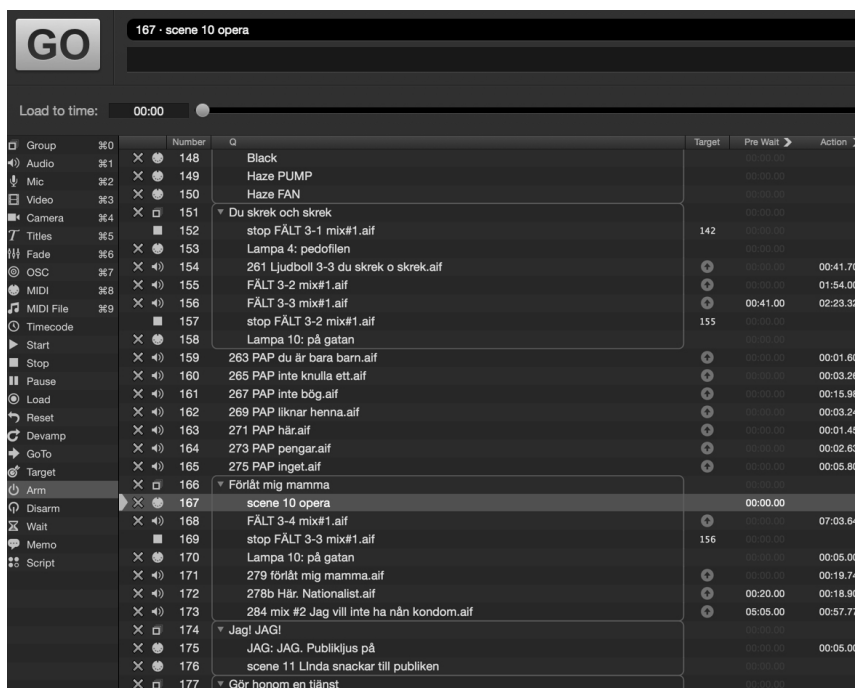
GO

167 · scene 10 opera

Load to time: 00:00

Group ⌘0
Audio ⌘1
Mic ⌘2
Video ⌘3
Camera ⌘4
Titles ⌘5
Fade ⌘6
OSC ⌘7
MIDI ⌘8
MIDI File ⌘9
Timecode
Start
Stop
Pause
Load
Reset
Devamp
GoTo
Target
Arm
Disarm
Wait
Memo
Script

| Number | Q | Target | Pre Wait | Action |
|---|---|---|---|---|
| 148 | Black | | 00:00.00 | |
| 149 | Haze PUMP | | 00:00.00 | |
| 150 | Haze FAN | | 00:00.00 | |
| 151 | Du skrek och skrek | | 00:00.00 | |
| 152 | stop FÄLT 3-1 mix#1.aif | 142 | 00:00.00 | |
| 153 | Lampa 4: pedofilen | | 00:00.00 | |
| 154 | 261 Ljudboll 3-3 du skrek o skrek.aif | | 00:00.00 | 00:41.70 |
| 155 | FÄLT 3-2 mix#1.aif | | 00:00.00 | 01:54.00 |
| 156 | FÄLT 3-3 mix#1.aif | | 00:41.00 | 02:23.32 |
| 157 | stop FÄLT 3-2 mix#1.aif | 155 | 00:00.00 | |
| 158 | Lampa 10: på gatan | | 00:00.00 | |
| 159 | 263 PAP du är bara barn.aif | | 00:00.00 | 00:01.60 |
| 160 | 265 PAP inte knulla ett.aif | | 00:00.00 | 00:03.26 |
| 161 | 267 PAP inte bög.aif | | 00:00.00 | 00:15.98 |
| 162 | 269 PAP liknar henna.aif | | 00:00.00 | 00:03.24 |
| 163 | 271 PAP här.aif | | 00:00.00 | 00:01.45 |
| 164 | 273 PAP pengar.aif | | 00:00.00 | 00:02.62 |
| 165 | 275 PAP inget.aif | | 00:00.00 | 00:05.80 |
| 166 | Förlåt mig mamma | | 00:00.00 | |
| 167 | scene 10 opera | | 00:00.00 | |
| 168 | FÄLT 3-4 mix#1.aif | | 00:00.00 | 07:03.64 |
| 169 | stop FÄLT 3-3 mix#1.aif | 156 | 00:00.00 | |
| 170 | Lampa 10: på gatan | | 00:00.00 | 00:05.00 |
| 171 | 279 förlåt mig mamma.aif | | 00:00.00 | 00:19.74 |
| 172 | 278b Här. Nationalist.aif | | 00:20.00 | 00:18.90 |
| 173 | 284 mix #2 Jag vill inte ha nån kondom.aif | | 05:05.00 | 00:57.77 |
| 174 | Jag! JAG! | | 00:00.00 | |
| 175 | JAG: JAG. Publikljus på | | 00:00.00 | 00:05.00 |
| 176 | scene 11 LInda snackar till publiken | | 00:00.00 | |
| 177 | Gör honom en tjänst | | 00:00.00 | |